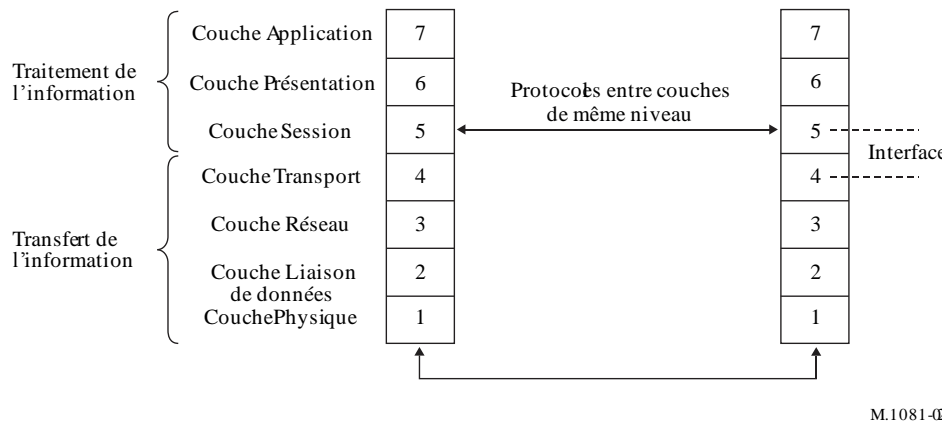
Traitement de l'information

Transfert de l'information

Couche Application
Couche Présentation
Couche Session
Couche Transport
Couche Réseau
Couche Liaison de données
Couche Physique

| 7 |
|---|
| 6 |
| 5 |
| 4 |
| 3 |
| 2 |
| 1 |

Protocoles entre couches de même niveau

| 7 |
|---|
| 6 |
| 5 |
| 4 |
| 3 |
| 2 |
| 1 |

Interface

M.1081-0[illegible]